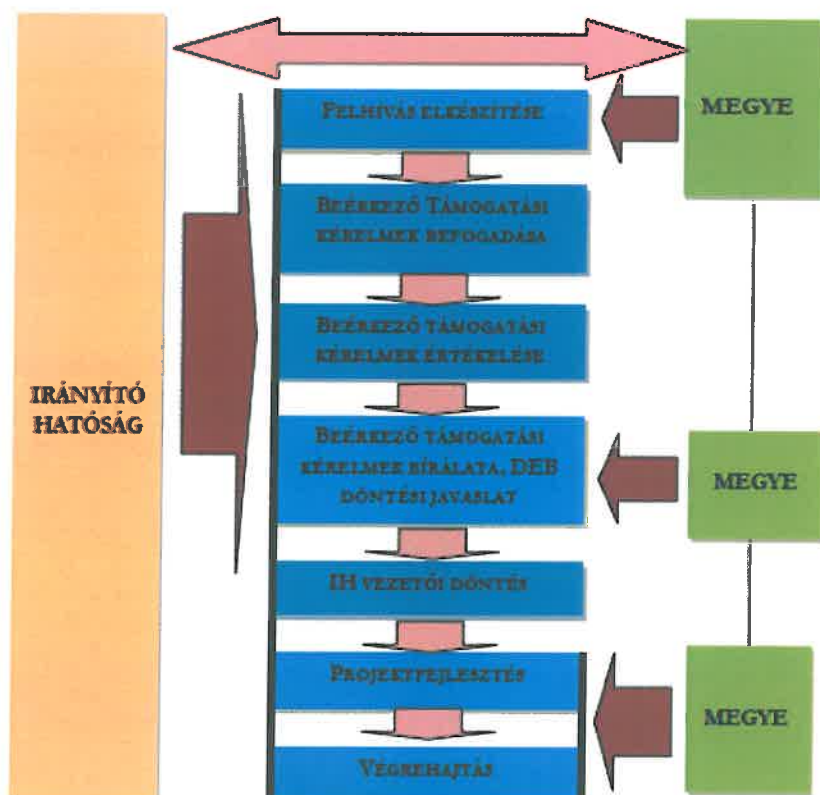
IRÁNYÍTÓ HATÓSÁG

Felhívás előkészítése

Beérkező Támogatási kérelmek befogadása

Beérkező támogatási kérelmek értékelése

Beérkező támogatási kérelmek bírálata, DEB döntési javaslat

IH vezetői döntés

Projektfejlesztés

Végrehajtás

MEGYE

MEGYE

MEGYE